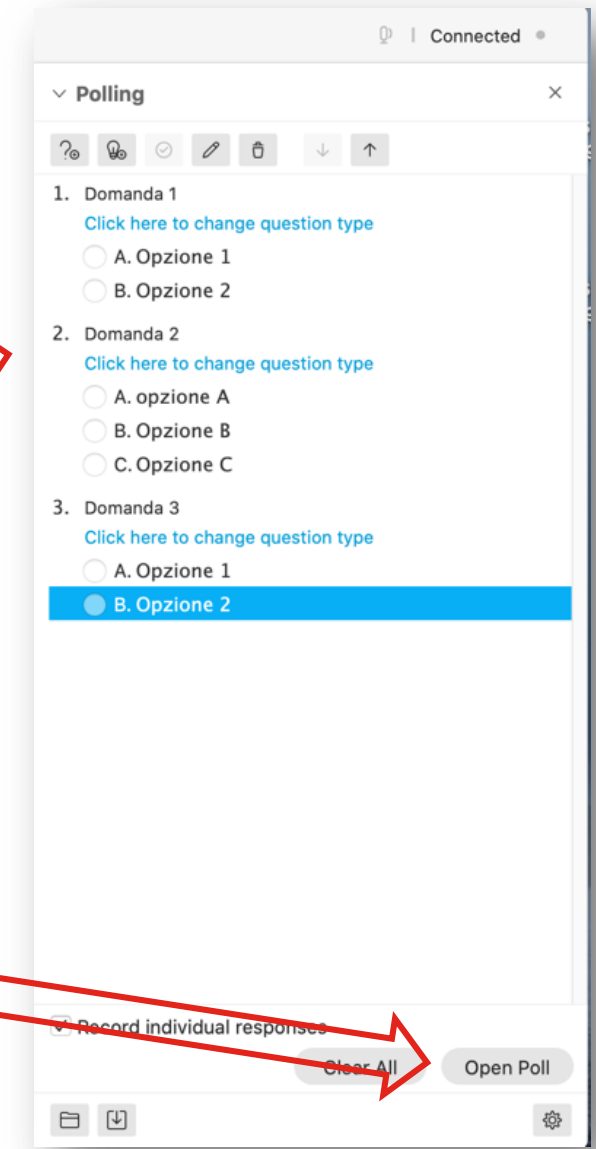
Connected

Polling

1. Domanda 1
Click here to change question type
A. Opzione 1
B. Opzione 2

2. Domanda 2
Click here to change question type
A. opzione A
B. Opzione B
C. Opzione C

3. Domanda 3
Click here to change question type
A. Opzione 1
B. Opzione 2

Record individual responses

Clear All
Open Poll